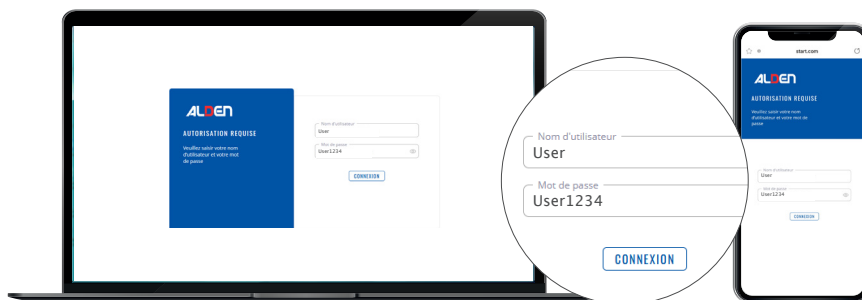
ALDEN

AUTORISATION REQUISE

Veuillez saisir votre nom d'utilisateur et votre mot de passe

Nom d'utilisateur
User

Mot de passe
User1234

CONNEXION

Nom d'utilisateur
User

Mot de passe
User1234

CONNEXION

start.com

ALDEN

AUTORISATION REQUISE

Veuillez saisir votre nom d'utilisateur et votre mot de passe

Nom d'utilisateur
User

Mot de passe
User1234

CONNEXION